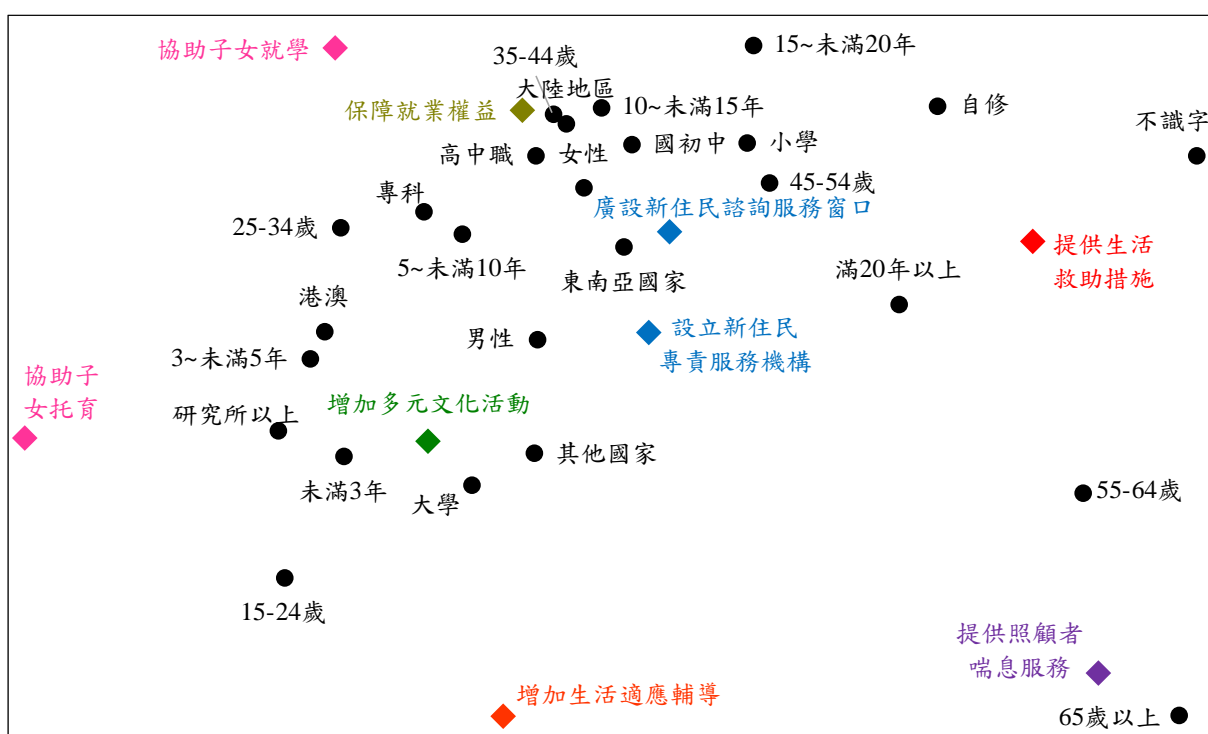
協助子女就學
35-44歲
15~未滿20年
大陸地區
保障就業權益
10~未滿15年
自修
不識字
高中職
女性
國初中
小學
專科
45-54歲
廣設新住民諮詢服務窗口
25-34歲
5~未滿10年
提供生活救助措施
東南亞國家
滿20年以上
港澳
男性
設立新住民專責服務機構
3~未滿5年
協助子女托育
研究所以上
增加多元文化活動
其他國家
未滿3年
大學
55-64歲
15-24歲
提供照顧者喘息服務
增加生活適應輔導
65歲以上